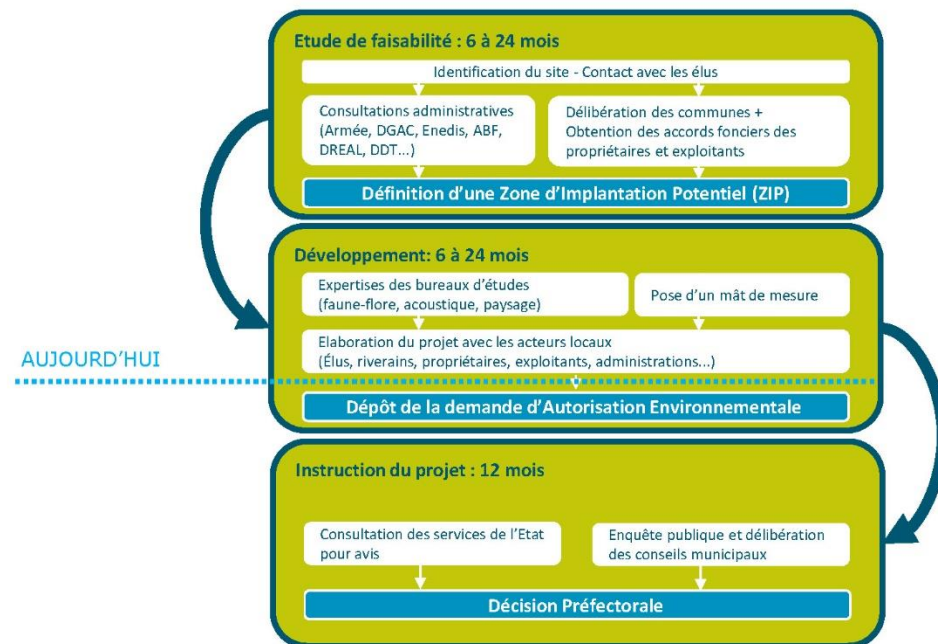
Etude de faisabilité : 6 à 24 mois

Identification du site - Contact avec les élus

Consultations administratives (Armée, DGAC, Enedis, ABF, DREAL, DDT...)

Délibération des communes + Obtention des accords fonciers des propriétaires et exploitants

Définition d'une Zone d'Implantation Potentiel (ZIP)

Développement: 6 à 24 mois

Expertises des bureaux d'études (faune-flore, acoustique, paysage)

Pose d'un mât de mesure

Elaboration du projet avec les acteurs locaux (Élus, riverains, propriétaires, exploitants, administrations...)

AUJOURD'HUI

Dépôt de la demande d'Autorisation Environnementale

Instruction du projet : 12 mois

Consultation des services de l'Etat pour avis

Enquête publique et délibération des conseils municipaux

Décision Préfectorale